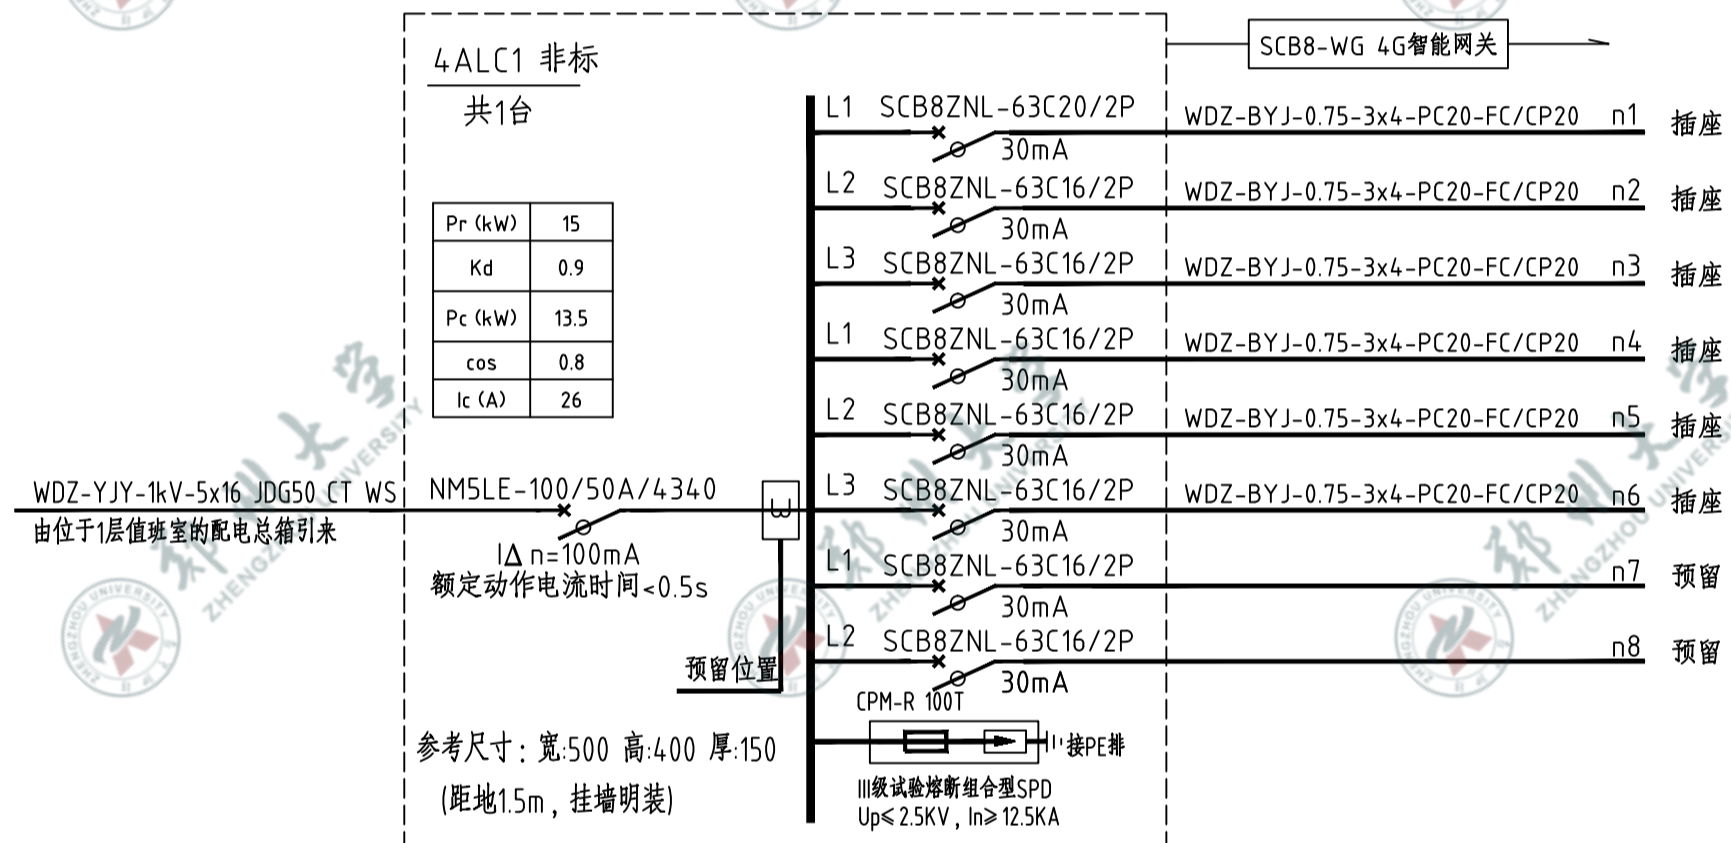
4ALC1 非标
共1台

| Pr (kW) | 15 |
|---|---|
| Kd | 0.9 |
| Pc (kW) | 13.5 |
| cos | 0.8 |
| Ic (A) | 26 |

WDZ-YJY-1kV-5x16 JDG50 CT WS
由位于1层值班室的配电总箱引来

NM5LE-100/50A/4340
I∆n=100mA
额定动作电流时间<0.5s

预留位置

参考尺寸: 宽:500 高:400 厚:150
(距地1.5m, 挂墙明装)

SCB8-WG 4G智能网关

L1 SCB8ZNL-63C20/2P 30mA WDZ-BYJ-0.75-3x4-PC20-FC/CP20 n1 插座
L2 SCB8ZNL-63C16/2P 30mA WDZ-BYJ-0.75-3x4-PC20-FC/CP20 n2 插座
L3 SCB8ZNL-63C16/2P 30mA WDZ-BYJ-0.75-3x4-PC20-FC/CP20 n3 插座
L1 SCB8ZNL-63C16/2P 30mA WDZ-BYJ-0.75-3x4-PC20-FC/CP20 n4 插座
L2 SCB8ZNL-63C16/2P 30mA WDZ-BYJ-0.75-3x4-PC20-FC/CP20 n5 插座
L3 SCB8ZNL-63C16/2P 30mA WDZ-BYJ-0.75-3x4-PC20-FC/CP20 n6 插座
L1 SCB8ZNL-63C16/2P 30mA n7 预留
L2 SCB8ZNL-63C16/2P 30mA n8 预留

CPM-R 100T
接PE排
III级试验熔断组合型SPD
Up≤2.5KV, In≥12.5KA

郑州大学 ZHENGZHOU UNIVERSITY